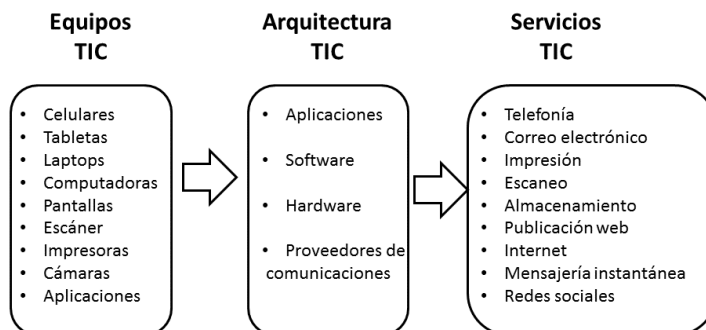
Equipos TIC

- Celulares
- Tabletas
- Laptops
- Computadoras
- Pantallas
- Escáner
- Impresoras
- Cámaras
- Aplicaciones

Arquitectura TIC

- Aplicaciones
- Software
- Hardware
- Proveedores de comunicaciones

Servicios TIC

- Telefonía
- Correo electrónico
- Impresión
- Escaneo
- Almacenamiento
- Publicación web
- Internet
- Mensajería instantánea
- Redes sociales